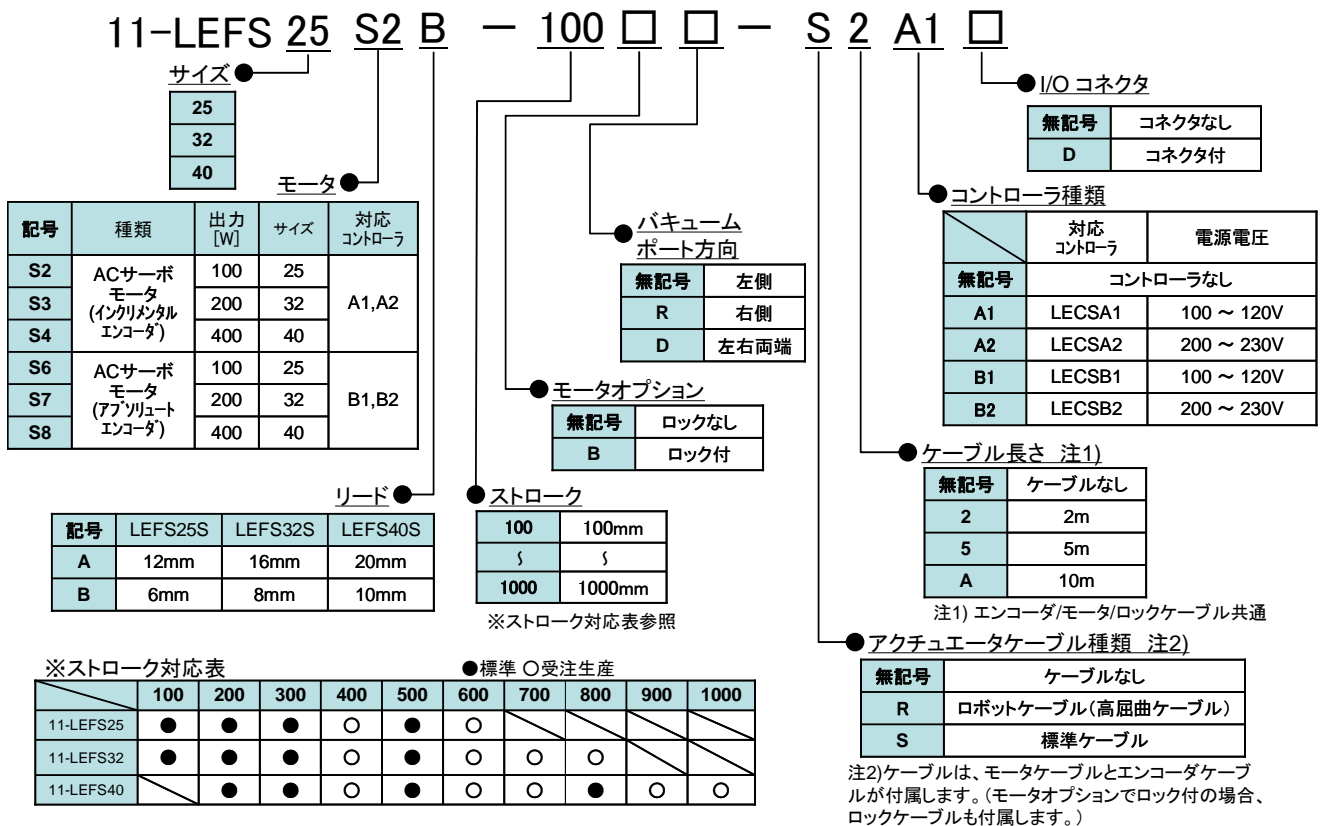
11-LEFS 25 S2 B − 100 □ □ − S 2 A1 □

サイズ

| 25 |
|---|
| 32 |
| 40 |

モータ

| 記号 | 種類 | 出力 [W] | サイズ | 対応 コントローラ |
|---|---|---|---|---|
| S2 | ACサーボ モータ (インクリメンタル エンコーダ) | 100 | 25 | A1,A2 |
| S3 | | 200 | 32 | |
| S4 | | 400 | 40 | |
| S6 | ACサーボ モータ (アブソリュート エンコーダ) | 100 | 25 | B1,B2 |
| S7 | | 200 | 32 | |
| S8 | | 400 | 40 | |

リード

| 記号 | LEFS25S | LEFS32S | LEFS40S |
|---|---|---|---|
| A | 12mm | 16mm | 20mm |
| B | 6mm | 8mm | 10mm |

ストローク

| 100 | 100mm |
|---|---|
| ∫ | ∫ |
| 1000 | 1000mm |

※ストローク対応表参照

モータオプション

| 無記号 | ロックなし |
|---|---|
| B | ロック付 |

バキューム ポート方向

| 無記号 | 左側 |
|---|---|
| R | 右側 |
| D | 左右両端 |

I/O コネクタ

| 無記号 | コネクタなし |
|---|---|
| D | コネクタ付 |

コントローラ種類

| | 対応 コントローラ | 電源電圧 |
|---|---|---|
| 無記号 | コントローラなし | |
| A1 | LECSA1 | 100 ~ 120V |
| A2 | LECSA2 | 200 ~ 230V |
| B1 | LECSB1 | 100 ~ 120V |
| B2 | LECSB2 | 200 ~ 230V |

ケーブル長さ 注1)

| 無記号 | ケーブルなし |
|---|---|
| 2 | 2m |
| 5 | 5m |
| A | 10m |

注1) エンコーダ/モータ/ロックケーブル共通

アクチュエータケーブル種類 注2)

| 無記号 | ケーブルなし |
|---|---|
| R | ロボットケーブル(高屈曲ケーブル) |
| S | 標準ケーブル |

注2)ケーブルは、モータケーブルとエンコーダケーブルが付属します。(モータオプションでロック付の場合、ロックケーブルも付属します。)

※ストローク対応表 ●標準 ○受注生産

| | 100 | 200 | 300 | 400 | 500 | 600 | 700 | 800 | 900 | 1000 |
|---|---|---|---|---|---|---|---|---|---|---|
| 11-LEFS25 | ● | ● | ● | ○ | ● | ○ | | | | |
| 11-LEFS32 | ● | ● | ● | ○ | ● | ○ | ○ | ○ | | |
| 11-LEFS40 | | ● | ● | ○ | ● | ○ | ○ | ● | ○ | ○ |